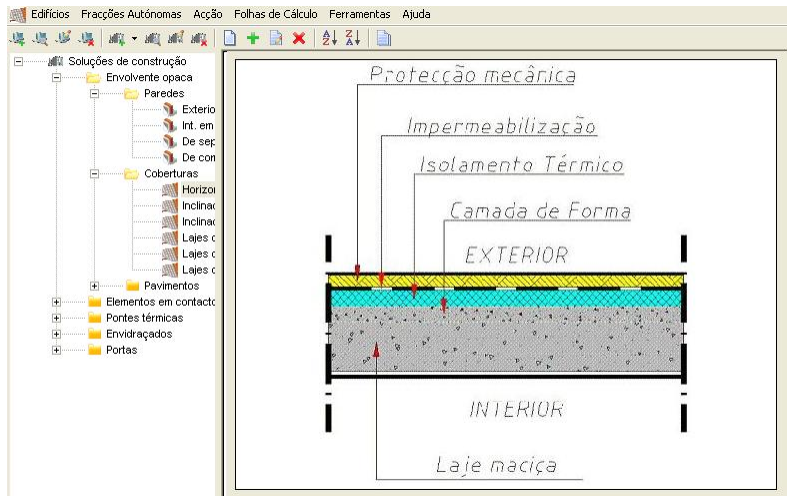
Edifícios Fracções Autónomas Acção Folhas de Cálculo Ferramentas Ajuda

Soluções de construção
Envolvente opaca
Paredes
Exterio
Int. em
De sep
De com
Coberturas
Horizor
Inclinac
Inclinac
Lajes c
Lajes c
Lajes c
Pavimentos
Elementos em contacto
Pontes térmicas
Envidraçados
Portas

Protecção mecânica
Impermeabilização
Isolamento Térmico
Camada de Forma
EXTERIOR
INTERIOR
Laje maciça